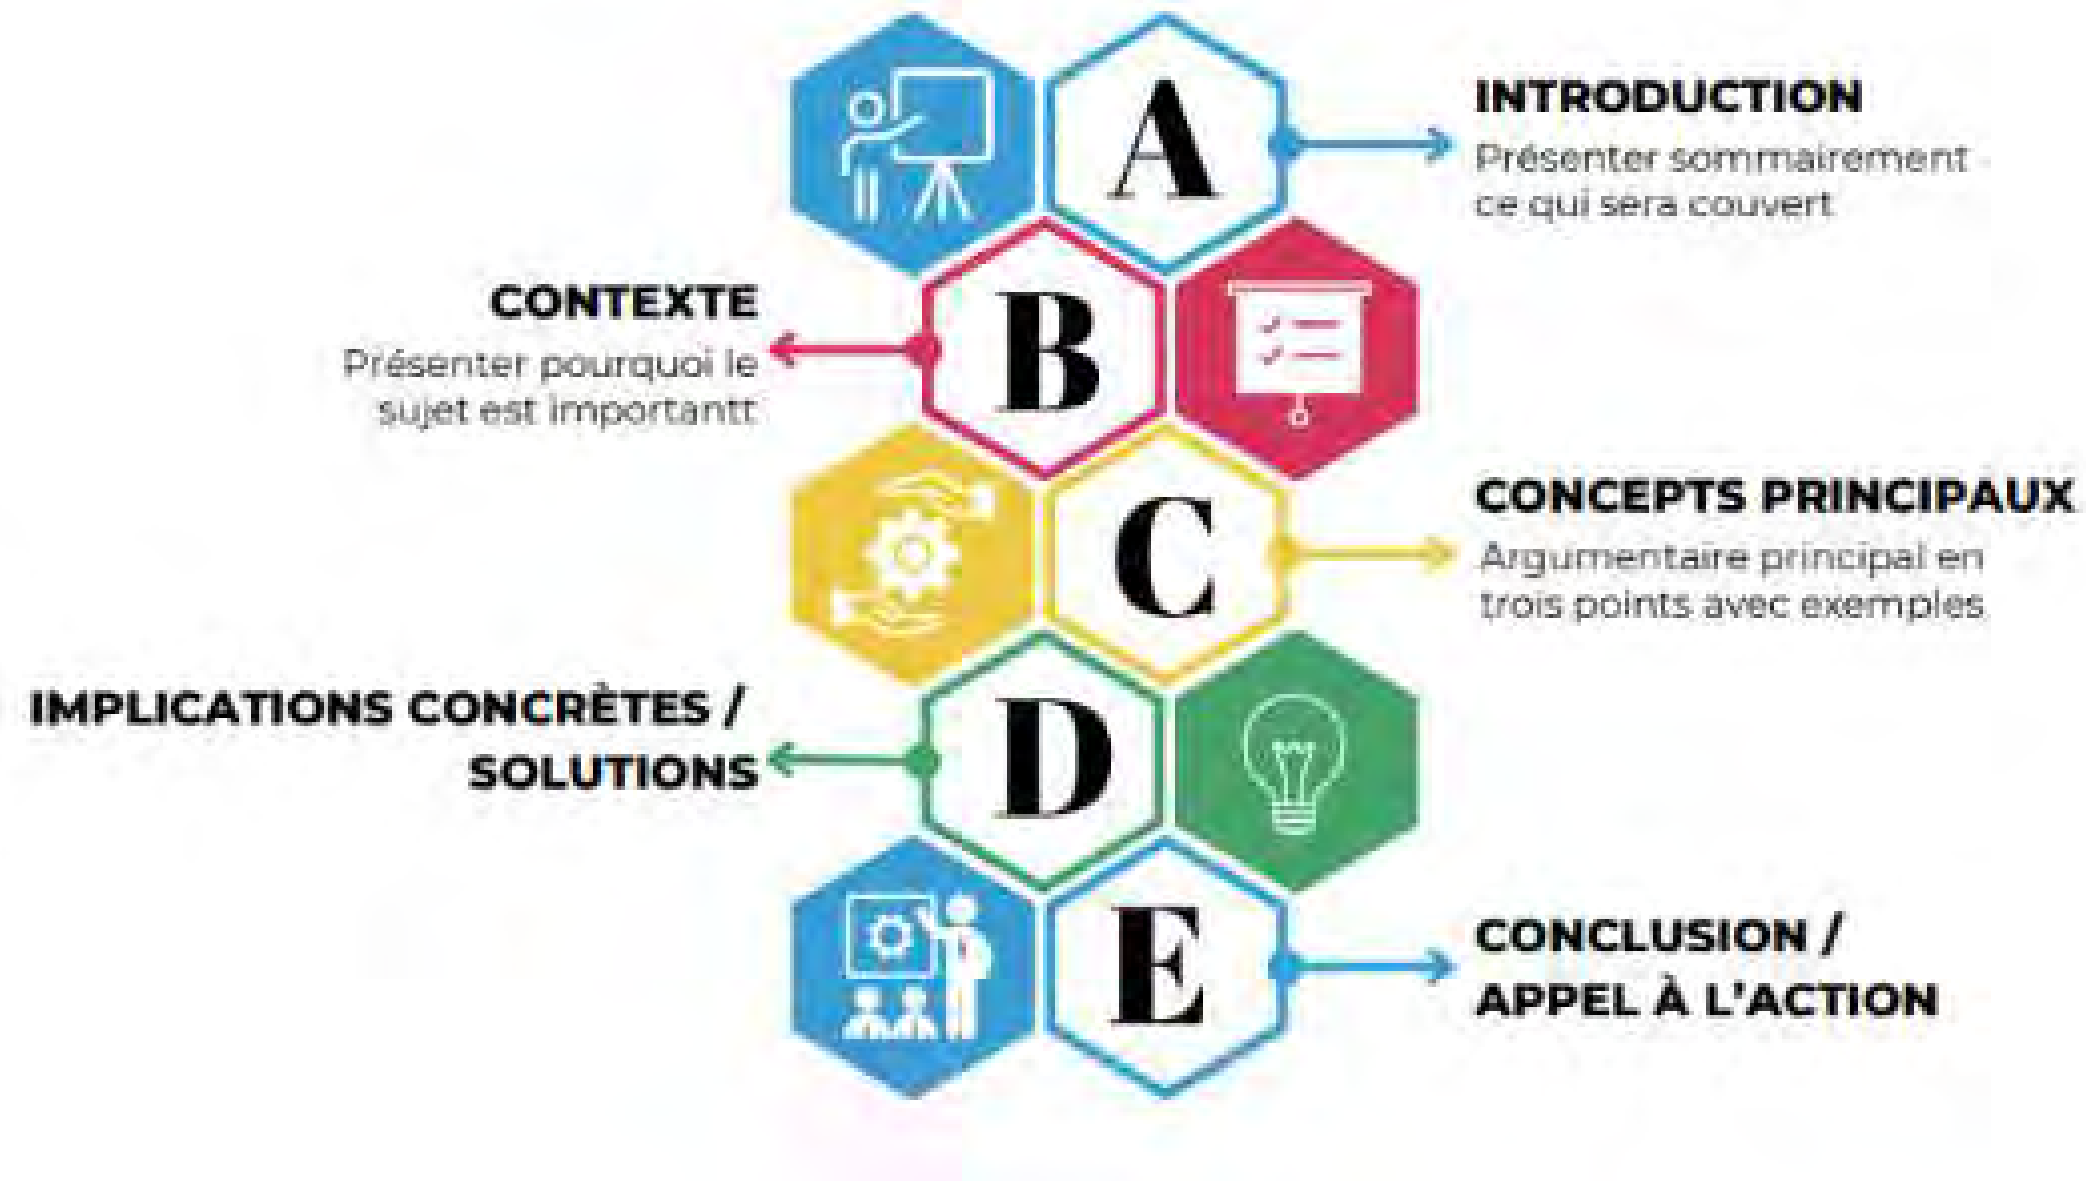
A

INTRODUCTION
Présenter sommairement ce qui sera couvert

B

CONTEXTE
Présenter pourquoi le sujet est importantt

C

CONCEPTS PRINCIPAUX
Argumentaire principal en trois points avec exemples

D

IMPLICATIONS CONCRÈTES / SOLUTIONS

E

CONCLUSION / APPEL À L'ACTION